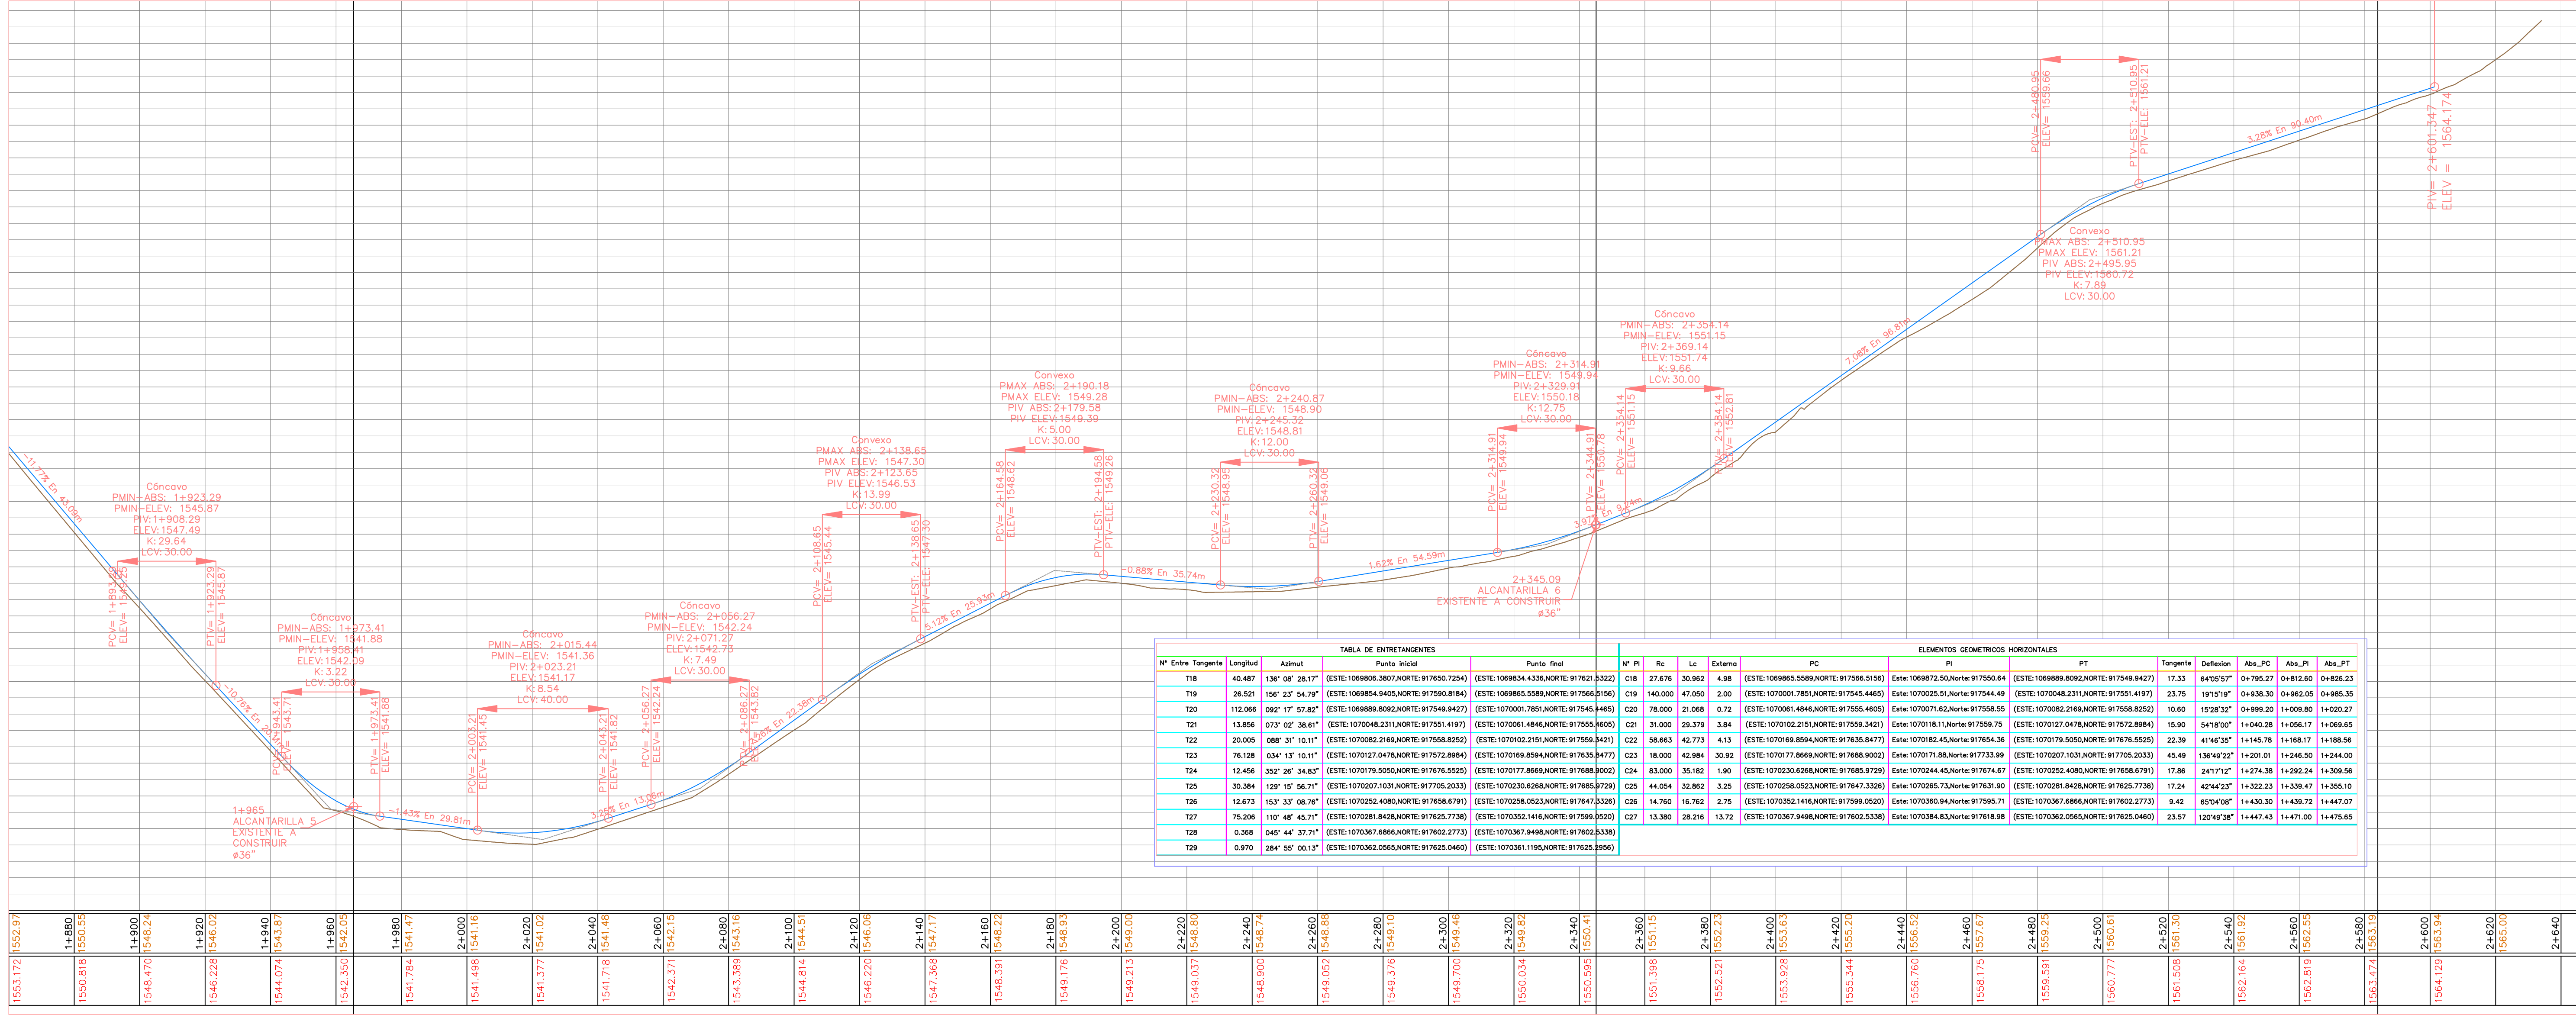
-11.77% En 43.09m

Cóncavo
PMIN-ABS: 1+923.29
PMIN-ELEV: 1545.87
PIV:1+908.29
ELEV:1547.49
K: 29.64
LCV: 30.00

PCV= 1+893.29
ELEV= 1549.25

PTV= 1+923.29
ELEV= 1545.87

-10.76% En

Cóncavo
PMIN-ABS: 1+973.41
PMIN-ELEV: 1541.88
PIV:1+958.41
ELEV:1542.09
K: 3.22
LCV: 30.00

PCV= 1+943.41
ELEV= 1543.71

PTV= 1+973.41
ELEV= 1541.88

1+965
ALCANTARILLA 5
EXISTENTE A
CONSTRUIR
ø36"

-1.43% En 29.81m

Cóncavo
PMIN-ABS: 2+015.44
PMIN-ELEV: 1541.36
PIV: 2+023.21
ELEV: 1541.17
K: 8.54
LCV: 40.00

PCV= 2+003.21
ELEV= 1541.45

PTV= 2+043.21
ELEV= 1541.82

3.26% En 13.06m

Cóncavo
PMIN-ABS: 2+056.27
PMIN-ELEV: 1542.24
PIV: 2+071.27
ELEV: 1542.73
K: 7.49
LCV: 30.00

PCV= 2+056.27
ELEV= 1542.24

PTV= 2+086.27
ELEV= 1543.82

6.26% En 22.38m

Convexo
PMAX ABS: 2+138.65
PMAX ELEV: 1547.30
PIV ABS: 2+123.65
PIV ELEV: 1546.53
K: 13.99
LCV: 30.00

PCV= 2+108.65
ELEV= 1545.44

PTV-EST: 2+138.65
PTV-ELE: 1547.30

5.12% En 25.93m

Convexo
PMAX ABS: 2+190.18
PMAX ELEV: 1549.28
PIV ABS: 2+179.58
PIV ELEV: 1549.39
K: 5.00
LCV: 30.00

PCV= 2+164.58
ELEV= 1548.62

PTV-EST: 2+194.58
PTV-ELE: 1549.26

-0.88% En 35.74m

Cóncavo
PMIN-ABS: 2+240.87
PMIN-ELEV: 1548.90
PIV: 2+245.32
ELEV: 1548.81
K: 12.00
LCV: 30.00

PCV= 2+230.32
ELEV= 1548.95

PTV= 2+260.32
ELEV= 1549.06

1.62% En 54.59m

Cóncavo
PMIN-ABS: 2+314.91
PMIN-ELEV: 1549.94
PIV: 2+329.91
ELEV: 1550.18
K: 12.75
LCV: 30.00

PCV= 2+314.91
ELEV= 1549.94

PTV= 2+344.91
ELEV= 1550.78

3.97% En 9.24m

2+345.09
ALCANTARILLA 6
EXISTENTE A CONSTRUIR
ø36"

Cóncavo
PMIN-ABS: 2+354.14
PMIN-ELEV: 1551.15
PIV: 2+369.14
ELEV: 1551.74
K: 9.66
LCV: 30.00

PCV= 2+354.14
ELEV= 1551.15

PTV= 2+384.14
ELEV= 1552.81

7.08% En 96.81m

Convexo
PMAX ABS: 2+510.95
PMAX ELEV: 1561.21
PIV ABS: 2+495.95
PIV ELEV: 1560.72
K: 7.89
LCV: 30.00

PCV= 2+480.95
ELEV= 1559.66

PTV-EST: 2+510.95
PTV-ELE: 1561.21

3.28% En 90.40m

PIV= 2+601.347
ELEV = 1564.174

TABLA DE ENTRETANGENTES

| Nº Entre Tangente | Longitud | Azimut | Punto inicial | Punto final |
|---|---|---|---|---|
| T18 | 40.487 | 136° 08' 28.17" | (ESTE: 1069806.3807,NORTE: 917650.7254) | (ESTE: 1069834.4336,NORTE: 917621.5322) |
| T19 | 26.521 | 156° 23' 54.79" | (ESTE: 1069854.9405,NORTE: 917590.8184) | (ESTE: 1069865.5589,NORTE: 917566.5156) |
| T20 | 112.066 | 092° 17' 57.82" | (ESTE: 1069889.8092,NORTE: 917549.9427) | (ESTE: 1070001.7851,NORTE: 917545.4465) |
| T21 | 13.856 | 073° 02' 38.61" | (ESTE: 1070048.2311,NORTE: 917551.4197) | (ESTE: 1070061.4846,NORTE: 917555.4605) |
| T22 | 20.005 | 088° 31' 10.11" | (ESTE: 1070082.2169,NORTE: 917558.8252) | (ESTE: 1070102.2151,NORTE: 917559.3421) |
| T23 | 76.128 | 034° 13' 10.11" | (ESTE: 1070127.0478,NORTE: 917572.8984) | (ESTE: 1070169.8594,NORTE: 917635.8477) |
| T24 | 12.456 | 352° 26' 34.83" | (ESTE: 1070179.5050,NORTE: 917676.5525) | (ESTE: 1070177.8669,NORTE: 917688.9002) |
| T25 | 30.384 | 129° 15' 56.71" | (ESTE: 1070207.1031,NORTE: 917705.2033) | (ESTE: 1070230.6268,NORTE: 917685.9729) |
| T26 | 12.673 | 153° 33' 08.76" | (ESTE: 1070252.4080,NORTE: 917658.6791) | (ESTE: 1070258.0523,NORTE: 917647.3326) |
| T27 | 75.206 | 110° 48' 45.71" | (ESTE: 1070281.8428,NORTE: 917625.7738) | (ESTE: 1070352.1416,NORTE: 917599.0520) |
| T28 | 0.368 | 045° 44' 37.71" | (ESTE: 1070367.6866,NORTE: 917602.2773) | (ESTE: 1070367.9498,NORTE: 917602.5338) |
| T29 | 0.970 | 284° 55' 00.13" | (ESTE: 1070362.0565,NORTE: 917625.0460) | (ESTE: 1070361.1195,NORTE: 917625.2956) |

ELEMENTOS GEOMETRICOS HORIZONTALES

| Nº PI | Rc | Lc | Externa | PC | PI | PT | Tangente | Deflexion | Abs_PC | Abs_PI | Abs_PT |
|---|---|---|---|---|---|---|---|---|---|---|---|
| C18 | 27.676 | 30.962 | 4.98 | (ESTE: 1069865.5589,NORTE: 917566.5156) | Este: 1069872.50,Norte: 917550.64 | (ESTE: 1069889.8092,NORTE: 917549.9427) | 17.33 | 64°05'57" | 0+795.27 | 0+812.60 | 0+826.23 |
| C19 | 140.000 | 47.050 | 2.00 | (ESTE: 1070001.7851,NORTE: 917545.4465) | Este: 1070025.51,Norte: 917544.49 | (ESTE: 1070048.2311,NORTE: 917551.4197) | 23.75 | 19°15'19" | 0+938.30 | 0+962.05 | 0+985.35 |
| C20 | 78.000 | 21.068 | 0.72 | (ESTE: 1070061.4846,NORTE: 917555.4605) | Este: 1070071.62,Norte: 917558.55 | (ESTE: 1070082.2169,NORTE: 917558.8252) | 10.60 | 15°28'32" | 0+999.20 | 1+009.80 | 1+020.27 |
| C21 | 31.000 | 29.379 | 3.84 | (ESTE: 1070102.2151,NORTE: 917559.3421) | Este: 1070118.11,Norte: 917559.75 | (ESTE: 1070127.0478,NORTE: 917572.8984) | 15.90 | 54°18'00" | 1+040.28 | 1+056.17 | 1+069.65 |
| C22 | 58.663 | 42.773 | 4.13 | (ESTE: 1070169.8594,NORTE: 917635.8477) | Este: 1070182.45,Norte: 917654.36 | (ESTE: 1070179.5050,NORTE: 917676.5525) | 22.39 | 41°46'35" | 1+145.78 | 1+168.17 | 1+188.56 |
| C23 | 18.000 | 42.984 | 30.92 | (ESTE: 1070177.8669,NORTE: 917688.9002) | Este: 1070171.88,Norte: 917733.99 | (ESTE: 1070207.1031,NORTE: 917705.2033) | 45.49 | 136°49'22" | 1+201.01 | 1+246.50 | 1+244.00 |
| C24 | 83.000 | 35.182 | 1.90 | (ESTE: 1070230.6268,NORTE: 917685.9729) | Este: 1070244.45,Norte: 917674.67 | (ESTE: 1070252.4080,NORTE: 917658.6791) | 17.86 | 24°17'12" | 1+274.38 | 1+292.24 | 1+309.56 |
| C25 | 44.054 | 32.862 | 3.25 | (ESTE: 1070258.0523,NORTE: 917647.3326) | Este: 1070265.73,Norte: 917631.90 | (ESTE: 1070281.8428,NORTE: 917625.7738) | 17.24 | 42°44'23" | 1+322.23 | 1+339.47 | 1+355.10 |
| C26 | 14.760 | 16.762 | 2.75 | (ESTE: 1070352.1416,NORTE: 917599.0520) | Este: 1070360.94,Norte: 917595.71 | (ESTE: 1070367.6866,NORTE: 917602.2773) | 9.42 | 65°04'08" | 1+430.30 | 1+439.72 | 1+447.07 |
| C27 | 13.380 | 28.216 | 13.72 | (ESTE: 1070367.9498,NORTE: 917602.5338) | Este: 1070384.83,Norte: 917618.98 | (ESTE: 1070362.0565,NORTE: 917625.0460) | 23.57 | 120°49'38" | 1+447.43 | 1+471.00 | 1+475.65 |

1552.97 1+880 1550.55 1+900 1548.24 1+920 1546.02 1+940 1543.87 1+960 1542.05 1+980 1541.47 2+000 1541.16 2+020 1541.02 2+040 1541.48 2+060 1542.15 2+080 1543.16 2+100 1544.51 2+120 1546.08 2+140 1547.17 2+160 1548.22 2+180 1548.93 2+200 1549.00 2+220 1548.80 2+240 1548.74 2+260 1548.88 2+280 1549.10 2+300 1549.46 2+320 1549.82 2+340 1550.41 2+360 1551.15 2+380 1552.23 2+400 1553.63 2+420 1555.20 2+440 1556.52 2+460 1557.67 2+480 1559.23 2+500 1560.61 2+520 1561.30 2+540 1561.92 2+560 1562.55 2+580 1563.19 2+600 1563.94 2+620 1565.00 2+640

1553.172 1550.818 1548.470 1546.228 1544.074 1542.350 1541.784 1541.498 1541.377 1541.718 1542.371 1543.389 1544.814 1546.220 1547.368 1548.391 1549.176 1549.213 1549.037 1548.900 1549.052 1549.376 1549.700 1550.034 1550.595 1551.398 1552.521 1553.928 1555.344 1556.760 1558.175 1559.591 1560.777 1561.508 1562.164 1562.819 1563.474 1564.129